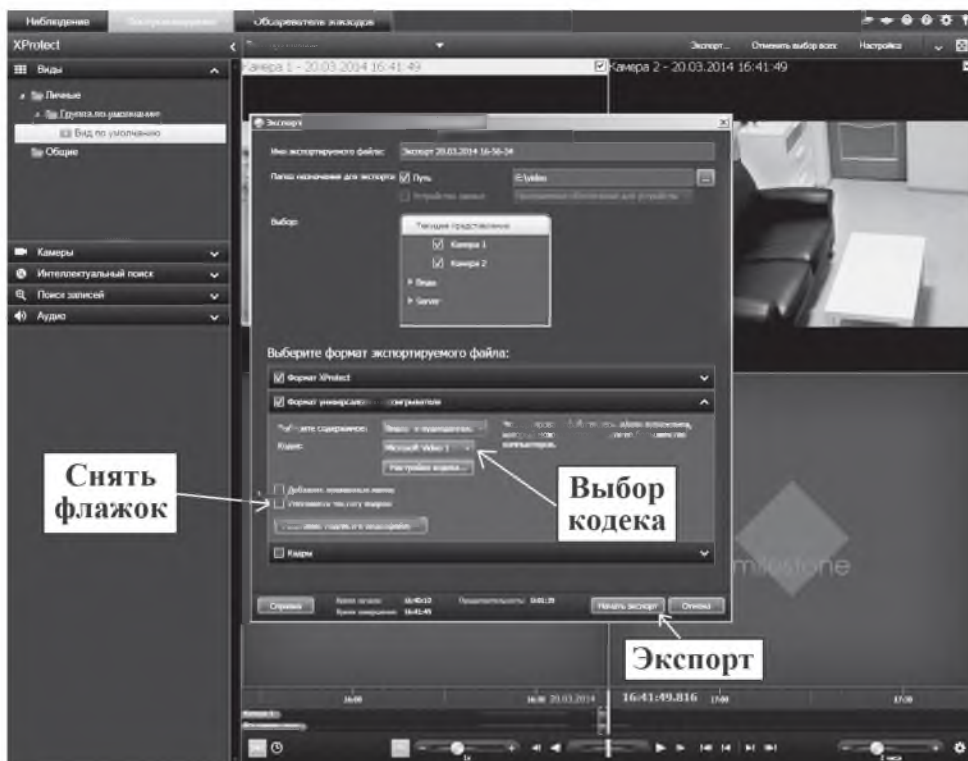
Наблюдение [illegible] Обозреватель жакасудов

XProtect

Экспорт... Отменить выбор всех Настройка

Камера 1 - 20.03.2014 16:41:49

Камера 2 - 20.03.2014 16:41:49

Виды

Личные

Группа по умолчанию

Вид по умолчанию

Общие

Камеры

Интеллектуальный поиск

Поиск записей

Аудио

Экспорт

Имя экспортируемого файла: Экспорт 20.03.2014 16-56-34

Папка назначения для экспорта: Путь E:\video

Устройство записи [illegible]

Выбор:

Текущее представление

Камера 1

Камера 2

Виды

Server

Выберите формат экспортируемого файла:

Формат XProtect

Формат универсального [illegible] проигрывателя

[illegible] содержимое: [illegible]

Кодек: Microsoft Video 1

Настройки кодека...

Добавить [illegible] метки

Уменьшить частоту кадров

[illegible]

Кадры

Справка

Время начала: 16:40:10

Время завершения: 16:41:49

Продолжительность: 0:01:39

Начать экспорт

Отмена

Снять флажок

Выбор кодека

Экспорт

milestone

16:00

16:30 20.03.2014

16:41:49.816

17:00

17:30